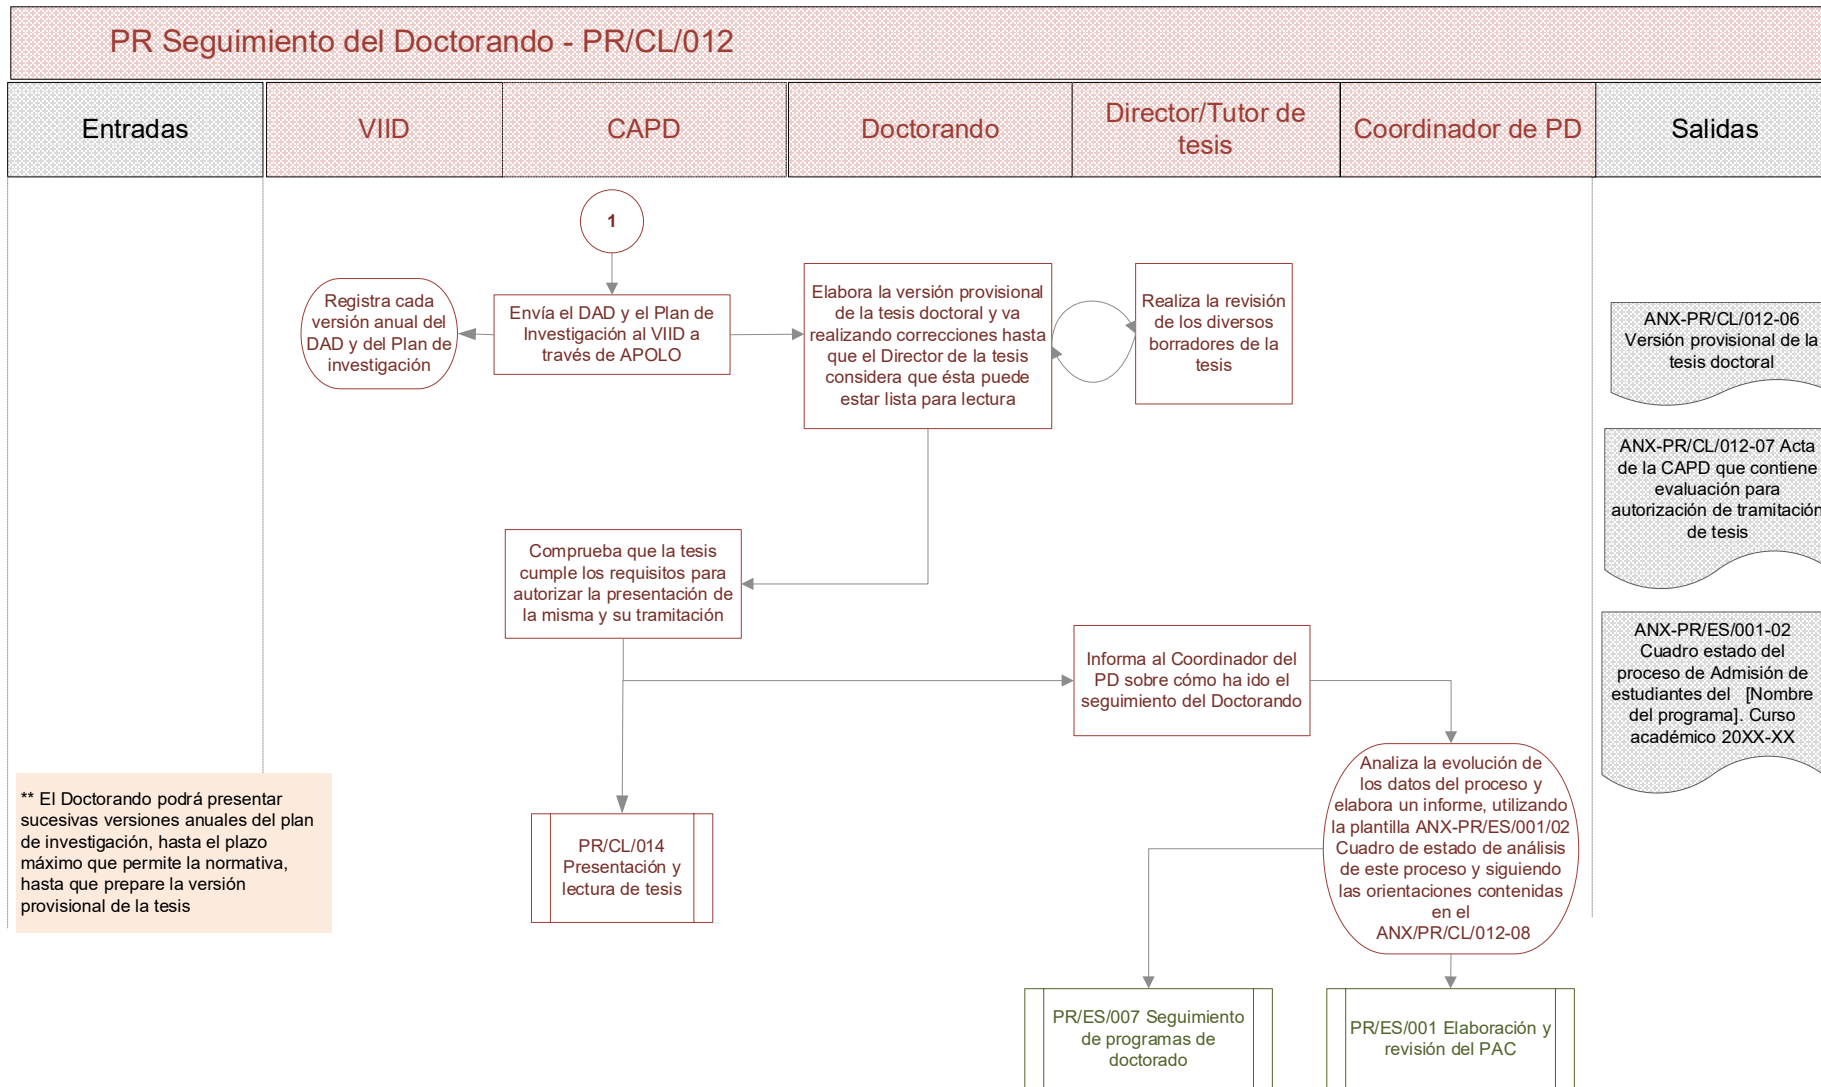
PR Seguimiento del Doctorando - PR/CL/012

Entradas

VIID

CAPD

Doctorando

Director/Tutor de tesis

Coordinador de PD

Salidas

1

Registra cada versión anual del DAD y del Plan de investigación

Envía el DAD y el Plan de Investigación al VIID a través de APOLO

Elabora la versión provisional de la tesis doctoral y va realizando correcciones hasta que el Director de la tesis considera que ésta puede estar lista para lectura

Realiza la revisión de los diversos borradores de la tesis

ANX-PR/CL/012-06 Versión provisional de la tesis doctoral

ANX-PR/CL/012-07 Acta de la CAPD que contiene evaluación para autorización de tramitación de tesis

Comprueba que la tesis cumple los requisitos para autorizar la presentación de la misma y su tramitación

Informa al Coordinador del PD sobre cómo ha ido el seguimiento del Doctorando

ANX-PR/ES/001-02 Cuadro estado del proceso de Admisión de estudiantes del [Nombre del programa]. Curso académico 20XX-XX

** El Doctorando podrá presentar sucesivas versiones anuales del plan de investigación, hasta el plazo máximo que permite la normativa, hasta que prepare la versión provisional de la tesis

PR/CL/014 Presentación y lectura de tesis

Analiza la evolución de los datos del proceso y elabora un informe, utilizando la plantilla ANX-PR/ES/001/02 Cuadro de estado de análisis de este proceso y siguiendo las orientaciones contenidas en el ANX/PR/CL/012-08

PR/ES/007 Seguimiento de programas de doctorado

PR/ES/001 Elaboración y revisión del PAC